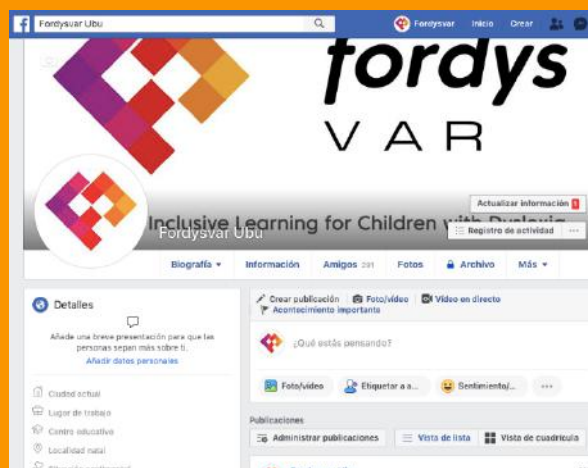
Fordysvar Ubu

Fordysvar Inicio Crear

fordys VAR

Inclusive Learning for Children with Dyslexia

Fordysvar Ubu

Actualizar información 1

Registro de actividad ···

Biografía ▾ Información Amigos 291 Fotos Archivo Más ▾

Detalles

Añade una breve presentación para que las personas sepan más sobre ti.

Añadir datos personales

Ciudad actual

Lugar de trabajo

Centro educativo

Localidad natal

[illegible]

Crear publicación Foto/video Video en directo

Acontecimiento importante

¿Qué estás pensando?

Foto/video Etiquetar a a... Sentimiento/... ···

Publicaciones

Administrar publicaciones Vista de lista Vista de cuadrícula